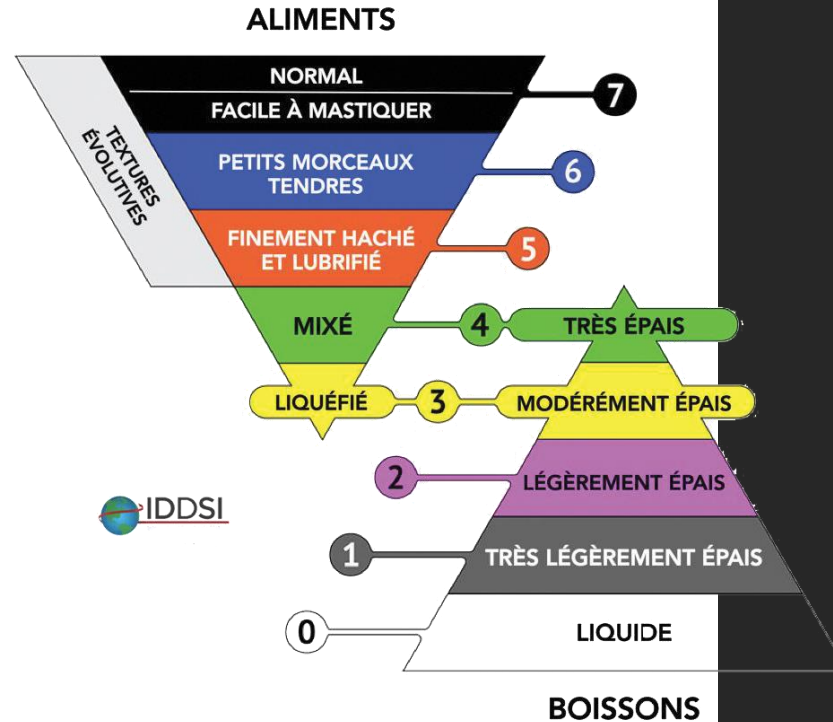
ALIMENTS

NORMAL

FACILE À MASTIQUER

7

TEXTURES ÉVOLUTIVES

PETITS MORCEAUX TENDRES

6

FINEMENT HACHÉ ET LUBRIFIÉ

5

MIXÉ

4

TRÈS ÉPAIS

LIQUÉFIÉ

3

MODÉRÉMENT ÉPAIS

IDDSI

2

LÉGÈREMENT ÉPAIS

1

TRÈS LÉGÈREMENT ÉPAIS

0

LIQUIDE

BOISSONS